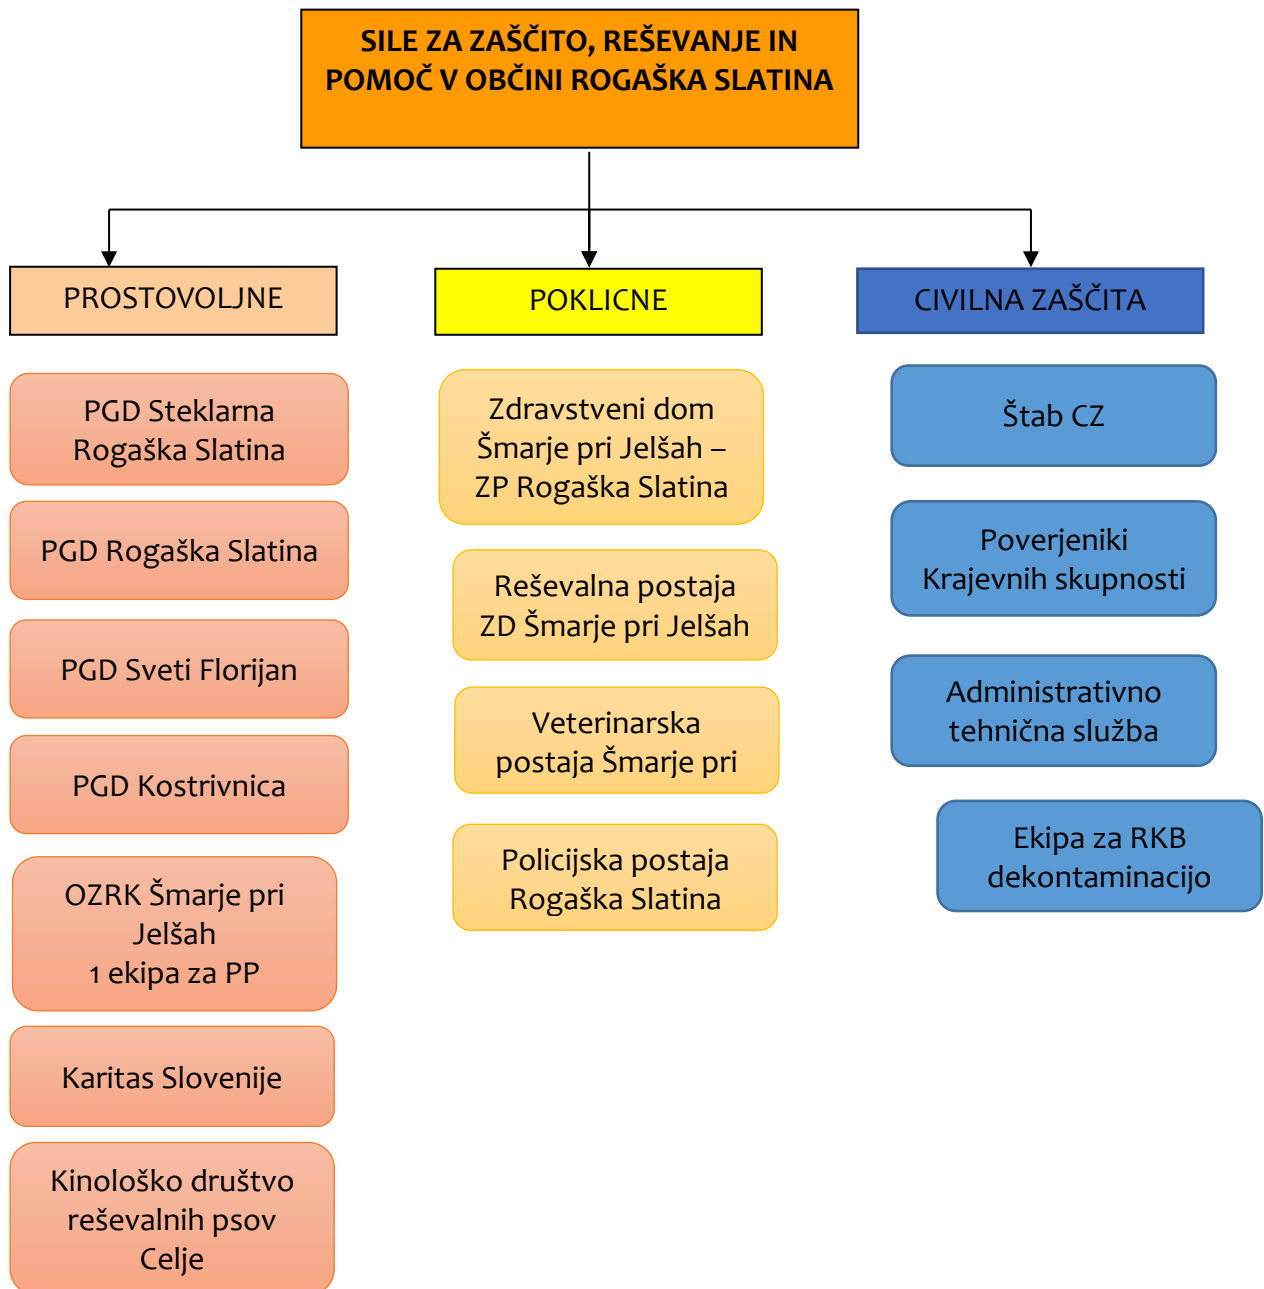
SILE ZA ZAŠČITO, REŠEVANJE IN POMOČ V OBČINI ROGAŠKA SLATINA

PROSTOVOLJNE

PGD Steklarna Rogaška Slatina

PGD Rogaška Slatina

PGD Sveti Florijan

PGD Kostrivnica

OZRK Šmarje pri Jelšah
1 ekipa za PP

Karitas Slovenije

Kinološko društvo reševalnih psov Celje

POKLICNE

Zdravstveni dom Šmarje pri Jelšah – ZP Rogaška Slatina

Reševalna postaja ZD Šmarje pri Jelšah

Veterinarska postaja Šmarje pri

Policijska postaja Rogaška Slatina

CIVILNA ZAŠČITA

Štab CZ

Poverjeniki Krajevnih skupnosti

Administrativno tehnična služba

Ekipa za RKB dekontaminacijo